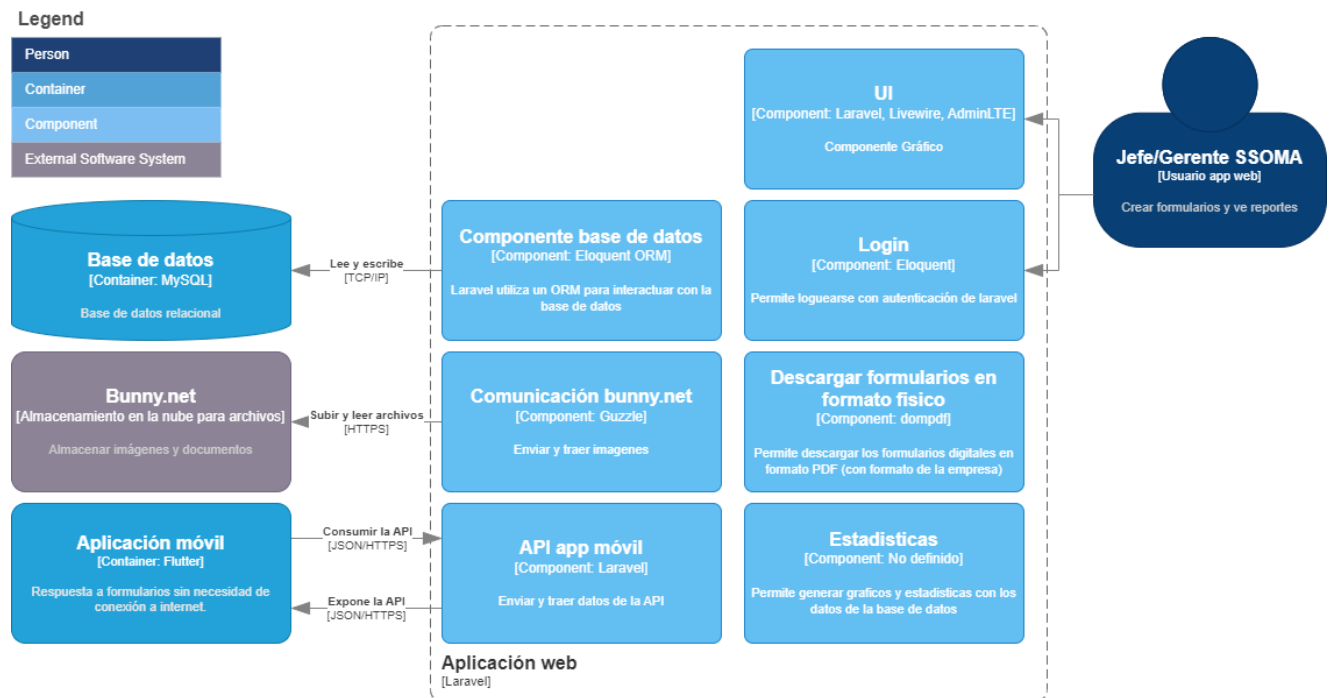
Legend

Person

Container

Component

External Software System

Base de datos
[Container: MySQL]

Base de datos relacional

Lee y escribe
[TCP/IP]

Bunny.net
[Almacenamiento en la nube para archivos]

Almacenar imágenes y documentos

Subir y leer archivos
[HTTPS]

Aplicación móvil
[Container: Flutter]

Respuesta a formularios sin necesidad de conexión a internet.

Consumir la API
[JSON/HTTPS]

Expone la API
[JSON/HTTPS]

UI
[Component: Laravel, Livewire, AdminLTE]

Componente Gráfico

Componente base de datos
[Component: Eloquent ORM]

Laravel utiliza un ORM para interactuar con la base de datos

Login
[Component: Eloquent]

Permite loguearse con autenticación de laravel

Comunicación bunny.net
[Component: Guzzle]

Enviar y traer imagenes

Descargar formularios en formato fisico
[Component: dompdf]

Permite descargar los formularios digitales en formato PDF (con formato de la empresa)

API app móvil
[Component: Laravel]

Enviar y traer datos de la API

Estadisticas
[Component: No definido]

Permite generar graficos y estadisticas con los datos de la base de datos

Aplicación web
[Laravel]

Jefe/Gerente SSOMA
[Usuario app web]

Crear formularios y ve reportes